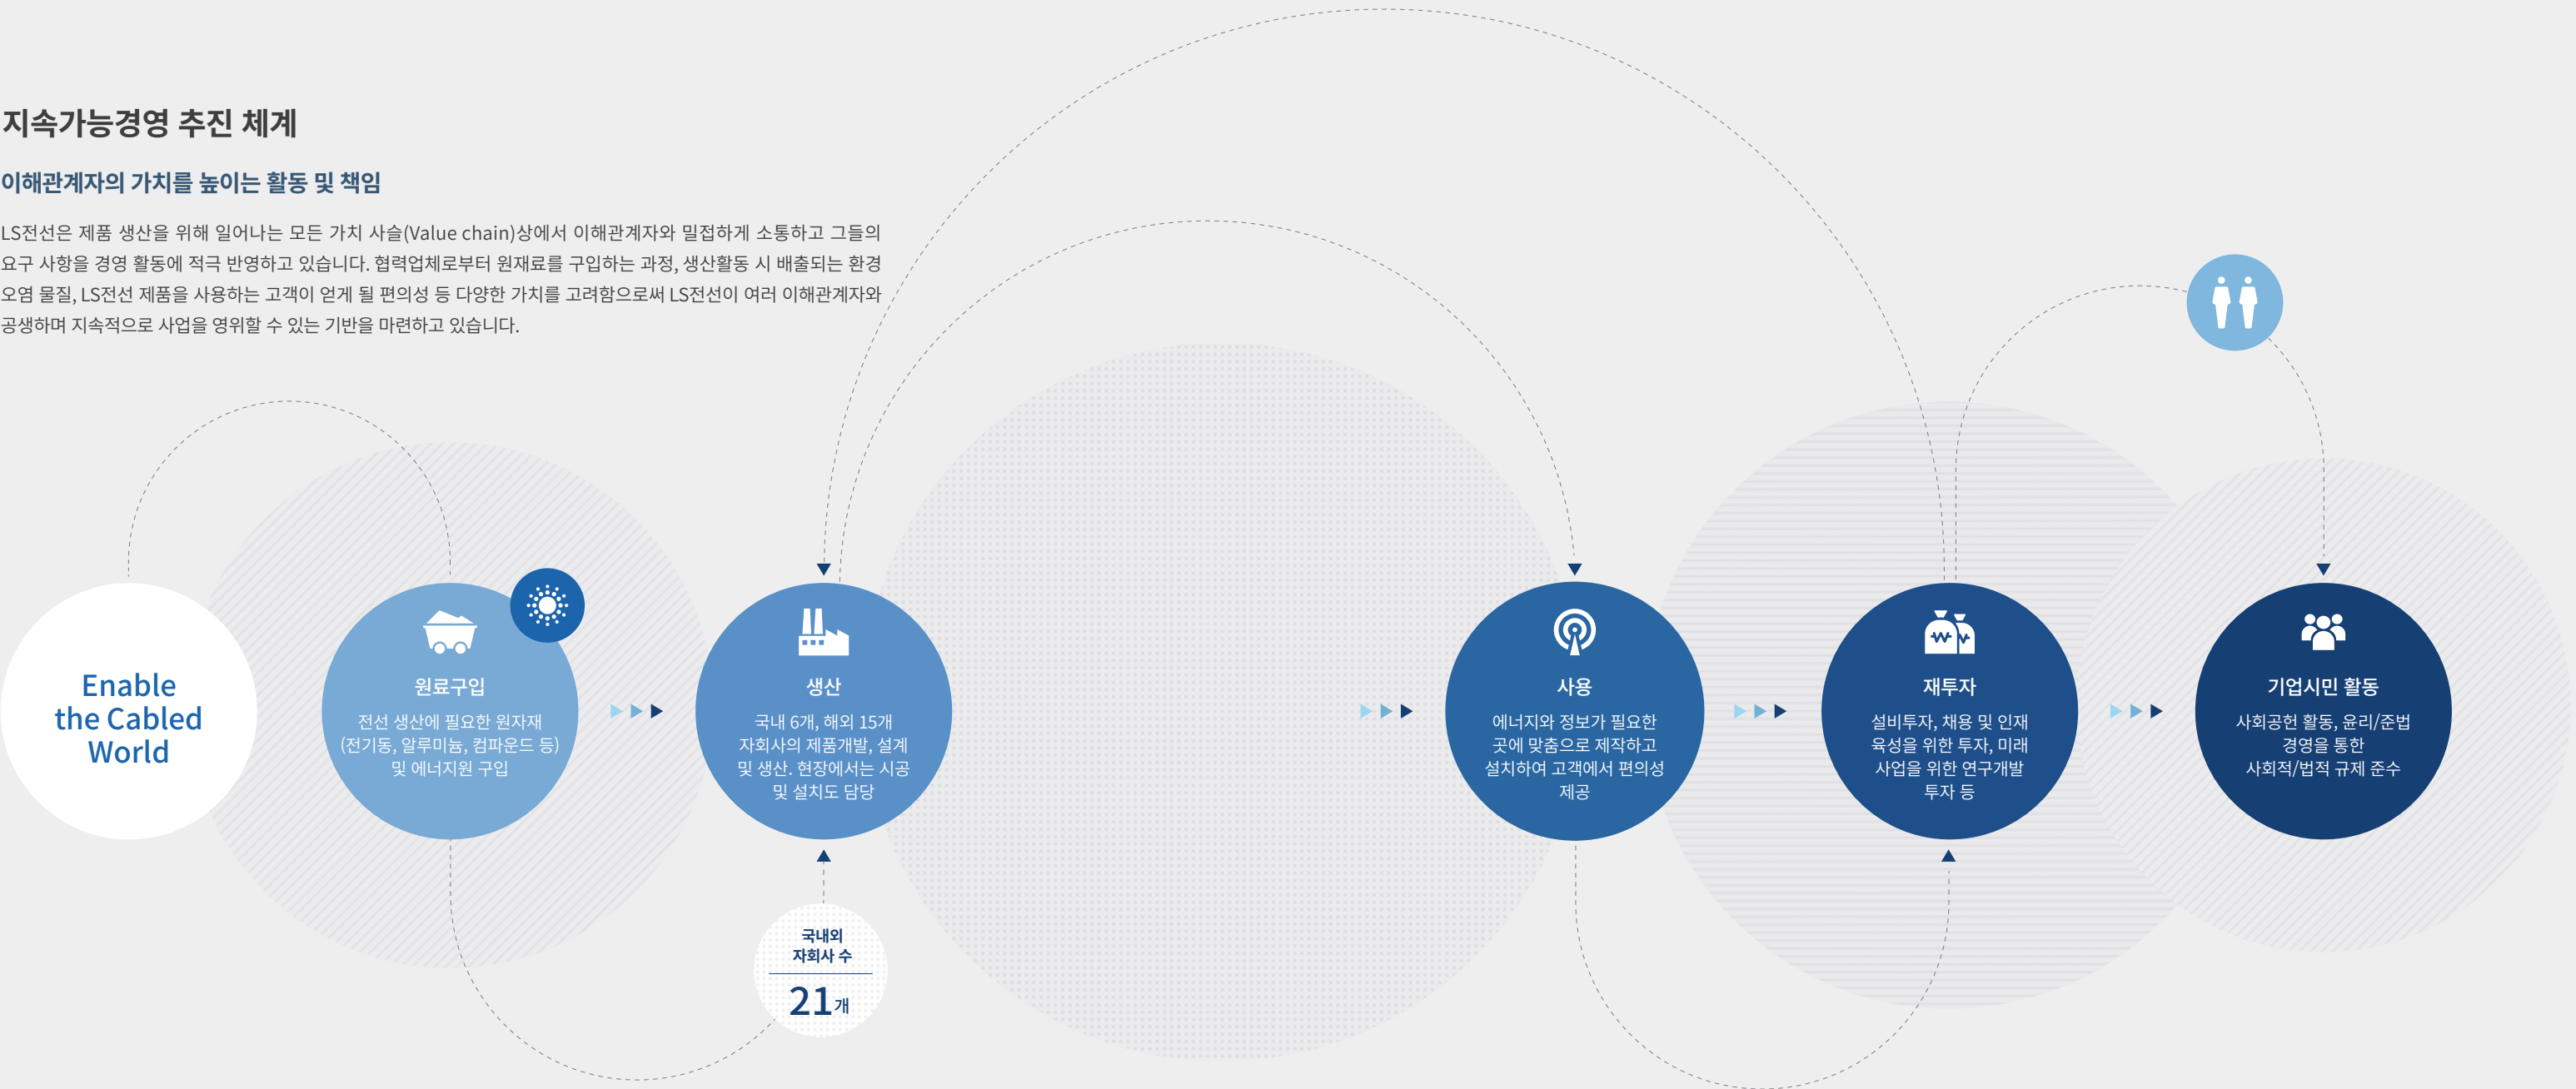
지속가능경영 추진 체계

이해관계자의 가치를 높이는 활동 및 책임

LS전선은 제품 생산을 위해 일어나는 모든 가치 사슬(Value chain)상에서 이해관계자와 밀접하게 소통하고 그들의 요구 사항을 경영 활동에 적극 반영하고 있습니다. 협력업체로부터 원재료를 구입하는 과정, 생산활동 시 배출되는 환경 오염 물질, LS전선 제품을 사용하는 고객이 얻게 될 편의성 등 다양한 가치를 고려함으로써 LS전선이 여러 이해관계자와 공생하며 지속적으로 사업을 영위할 수 있는 기반을 마련하고 있습니다.

Enable the Cabled World

원료구입
전선 생산에 필요한 원자재 (전기동, 알루미늄, 컴파운드 등) 및 에너지원 구입

생산
국내 6개, 해외 15개 자회사의 제품개발, 설계 및 생산. 현장에서는 시공 및 설치도 담당

국내외 자회사 수
21개

사용
에너지와 정보가 필요한 곳에 맞춤으로 제작하고 설치하여 고객에서 편의성 제공

재투자
설비투자, 채용 및 인재 육성을 위한 투자, 미래 사업을 위한 연구개발 투자 등

기업시민 활동
사회공헌 활동, 윤리/준법 경영을 통한 사회적/법적 규제 준수